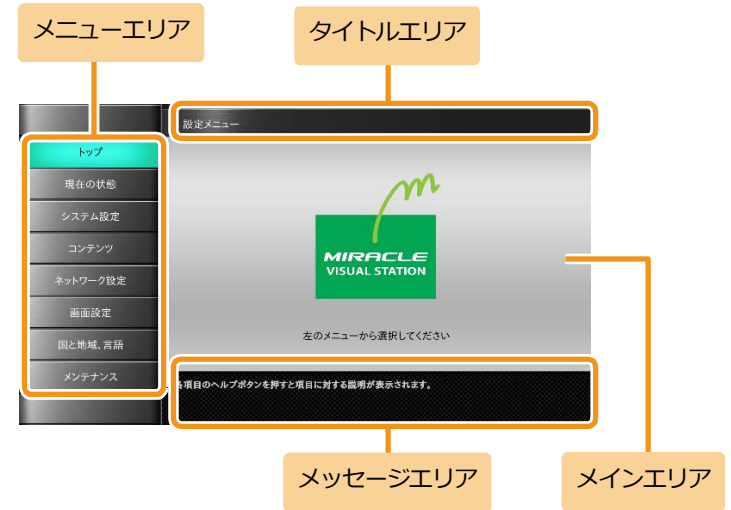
メニューエリア

タイトルエリア

設定メニュー

トップ
現在の状態
システム設定
コンテンツ
ネットワーク設定
画面設定
国と地域、言語
メンテナンス

MIRACLE
VISUAL STATION

左のメニューから選択してください

各項目のヘルプボタンを押すと項目に対する説明が表示されます。

メッセージエリア

メインエリア